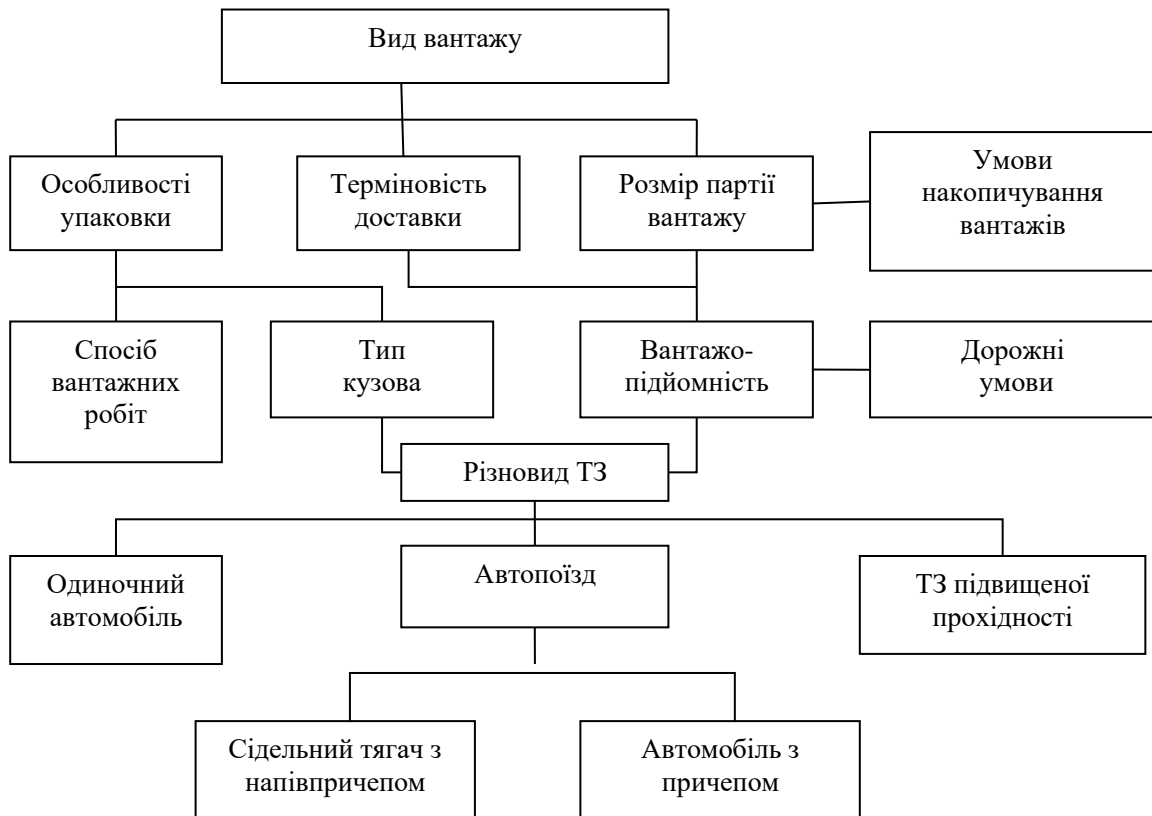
Вид вантажу

Особливості упаковки

Терміновість доставки

Розмір партії вантажу

Умови накопичування вантажів

Спосіб вантажних робіт

Тип кузова

Вантажопідйомність

Дорожні умови

Різновид ТЗ

Одиночний автомобіль

Автопоїзд

ТЗ підвищеної прохідності

Сідельний тягач з напівпричепом

Автомобіль з причепом